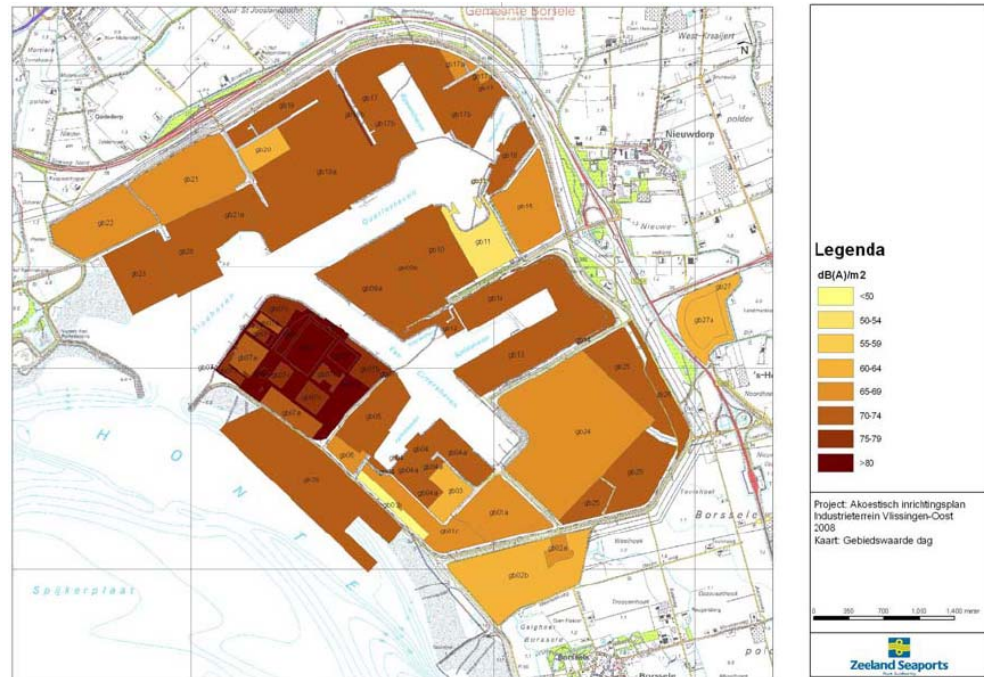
Gemeente Borsele

West-Kraaijert

N

Nieuwdorp

polder

Quarleshaven

Sloehaven

H

O

N

T

E

Spijkerplaat

Borssele

gb21

gb22

gb23

gb20

gb19

gb17

gb17a

gb16

gb15

gb14

gb13

gb12

gb11

gb10

gb09

gb08

gb07

gb06

gb05

gb04

gb03

gb02a

gb02b

gb01a

gb24

gb25

gb26

gb27

gb27a

Legenda

dB(A)/m2

<50

50-54

55-59

60-64

65-69

70-74

75-79

>80

Project: Akoestisch inrichtingsplan Industrieterrein Vlissingen-Oost 2008

Kaart: Gebiedswaarde dag

0 350 700 1.050 1.400 meter

Zeeland Seaports